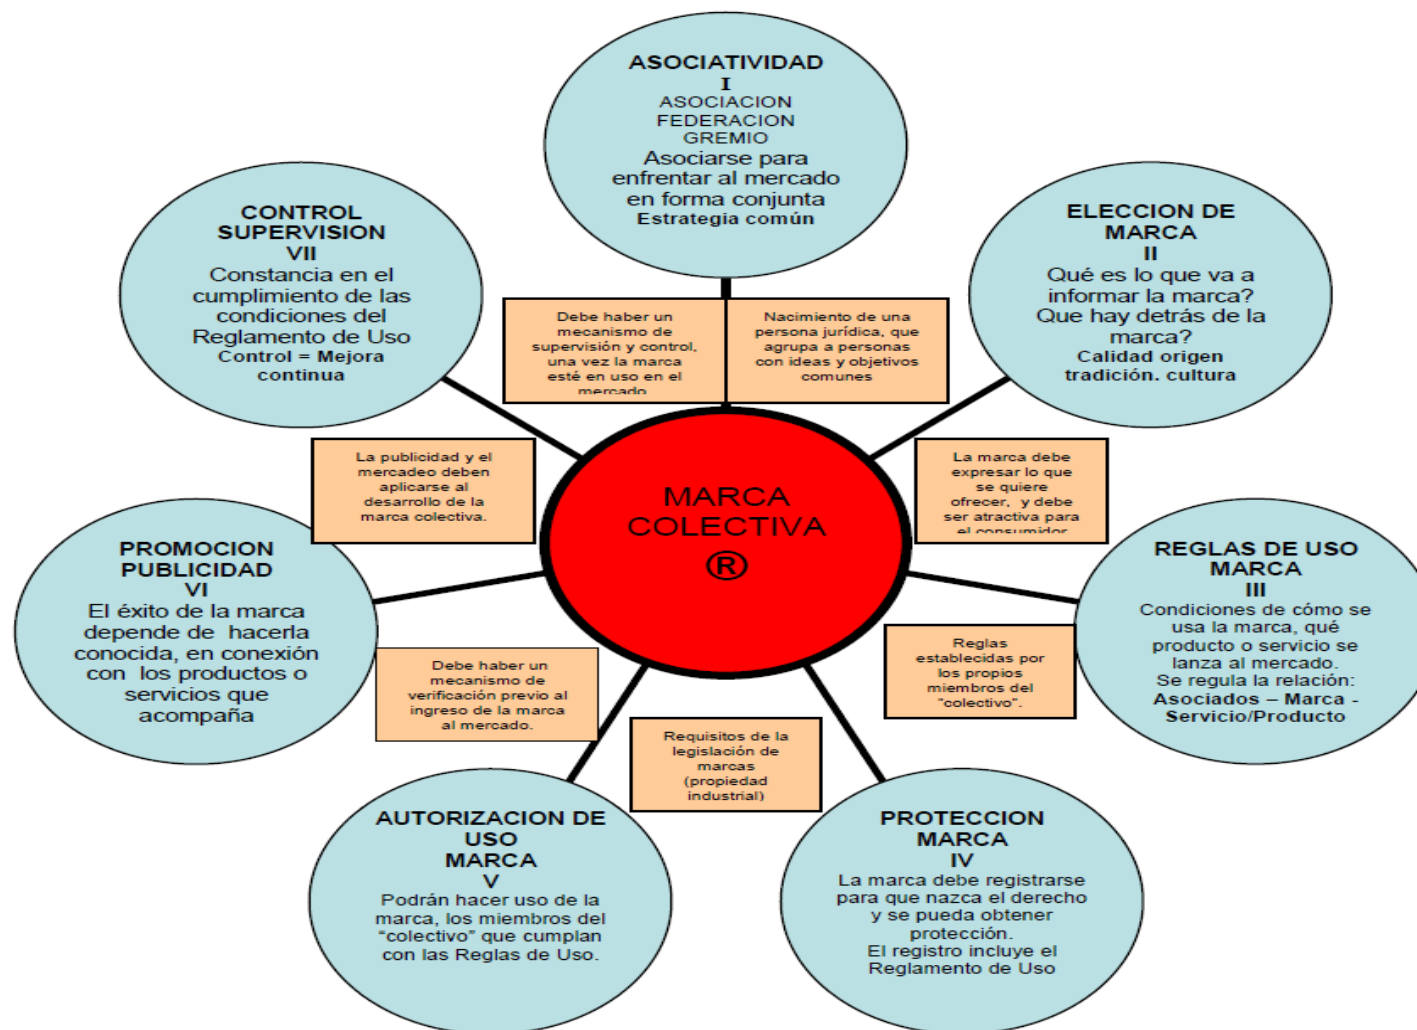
ASOCIATIVIDAD
I
ASOCIACION
FEDERACION
GREMIO
Asociarse para enfrentar al mercado en forma conjunta
Estrategia común

ELECCION DE MARCA
II
Qué es lo que va a informar la marca? Que hay detrás de la marca?
Calidad origen tradición. cultura

REGLAS DE USO MARCA
III
Condiciones de cómo se usa la marca, qué producto o servicio se lanza al mercado.
Se regula la relación:
Asociados – Marca - Servicio/Producto

PROTECCION MARCA
IV
La marca debe registrarse para que nazca el derecho y se pueda obtener protección.
El registro incluye el Reglamento de Uso

AUTORIZACION DE USO MARCA
V
Podrán hacer uso de la marca, los miembros del "colectivo" que cumplan con las Reglas de Uso.

PROMOCION PUBLICIDAD
VI
El éxito de la marca depende de hacerla conocida, en conexión con los productos o servicios que acompaña

CONTROL SUPERVISION
VII
Constancia en el cumplimiento de las condiciones del Reglamento de Uso
Control = Mejora continua

MARCA COLECTIVA
®

Debe haber un mecanismo de supervisión y control, una vez la marca esté en uso en el mercado

Nacimiento de una persona jurídica, que agrupa a personas con ideas y objetivos comunes

La marca debe expresar lo que se quiere ofrecer, y debe ser atractiva para el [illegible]

Reglas establecidas por los propios miembros del "colectivo".

Requisitos de la legislación de marcas (propiedad industrial)

Debe haber un mecanismo de verificación previo al ingreso de la marca al mercado.

La publicidad y el mercadeo deben aplicarse al desarrollo de la marca colectiva.